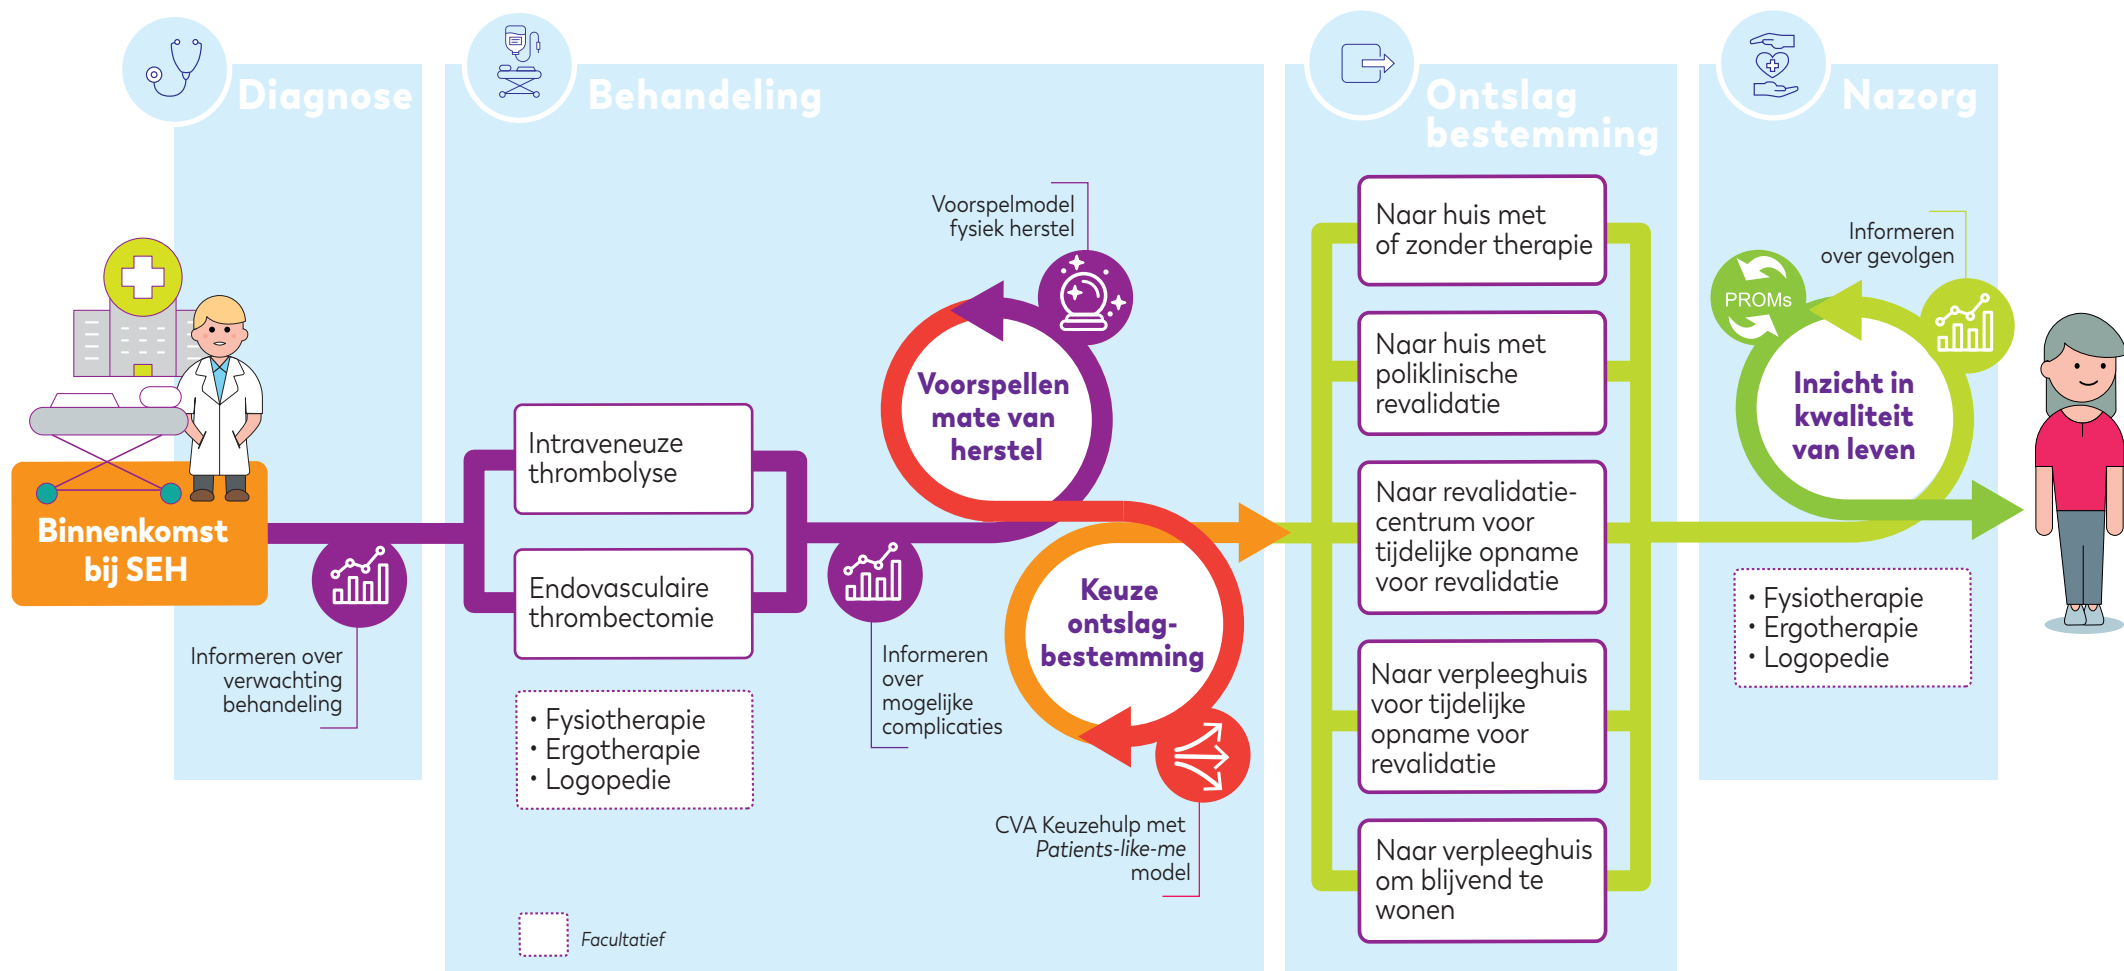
Diagnose

Behandeling

Ontslag bestemming

Nazorg

Binnenkomst bij SEH

Informeren over verwachting behandeling

Intraveneuze thrombolyse

Endovasculaire thrombectomie

• Fysiotherapie
• Ergotherapie
• Logopedie

Voorspelmodel fysiek herstel

Voorspellen mate van herstel

Informeren over mogelijke complicaties

Keuze ontslag-bestemming

CVA Keuzehulp met *Patients-like-me* model

Facultatief

Naar huis met of zonder therapie

Naar huis met poliklinische revalidatie

Naar revalidatie-centrum voor tijdelijke opname voor revalidatie

Naar verpleeghuis voor tijdelijke opname voor revalidatie

Naar verpleeghuis om blijvend te wonen

Informeren over gevolgen

PROMs

Inzicht in kwaliteit van leven

• Fysiotherapie
• Ergotherapie
• Logopedie